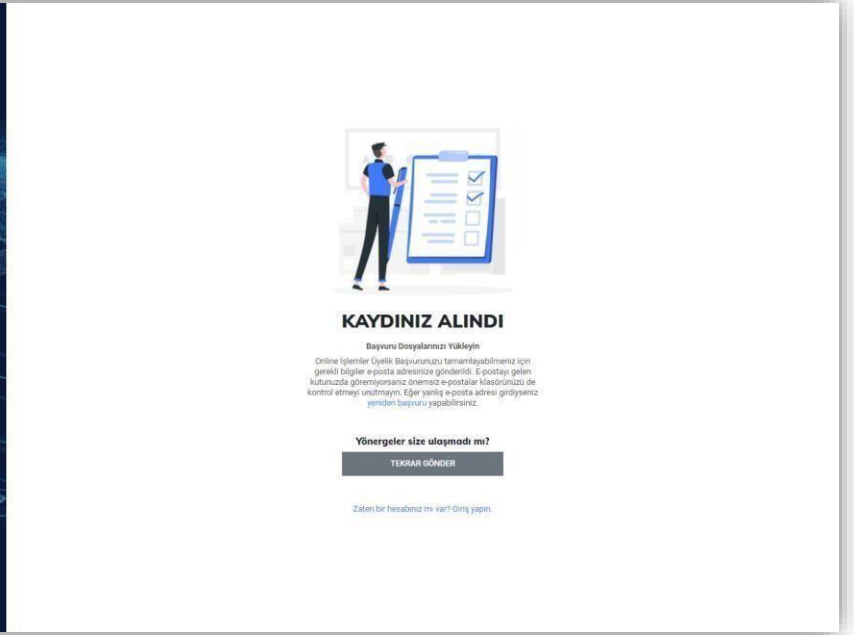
KAYDINIZ ALINDI

Başvuru Dosyalarınızı Yükleyin

Online İşlemler Üyelik Başvurunuzu tamamlayabilmeniz için gerekli bilgiler e-posta adresinize gönderildi. E-postayı gelen kutunuzda göremiyorsanız önemsiz e-postalar klasörünüzü de kontrol etmeyi unutmayın. Eğer yanlış e-posta adresi girdiyseniz yeniden başvuru yapabilirsiniz.

Yönergeler size ulaşmadı mı?

TEKRAR GÖNDER

Zaten bir hesabınız mı var? Giriş yapın.